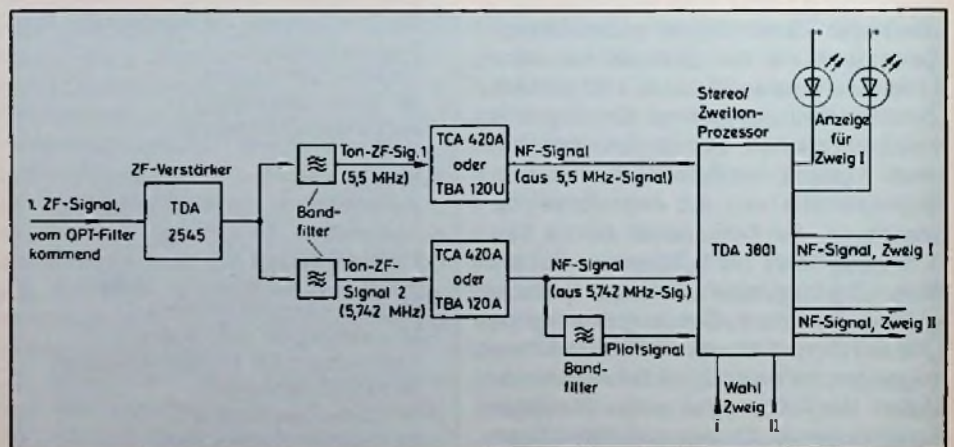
ZF-Verstärker

TDA 2545

1. ZF-Signal, vom OPT-Filter kommend

Bandfilter

Ton-ZF-Sig. 1 (5,5 MHz)

Ton-ZF-Signal 2 (5,742 MHz)

TCA 420A oder TBA 120U

TCA 420A oder TBA 120A

NF-Signal (aus 5,5 MHz-Signal)

NF-Signal (aus 5,742 MHz-Sig.)

Bandfilter

Pilotsignal

Stereo/ Zweiton-Prozessor

TDA 3801

Anzeige für Zweig I

NF-Signal, Zweig I

NF-Signal, Zweig II

Wahl Zweig

I

II